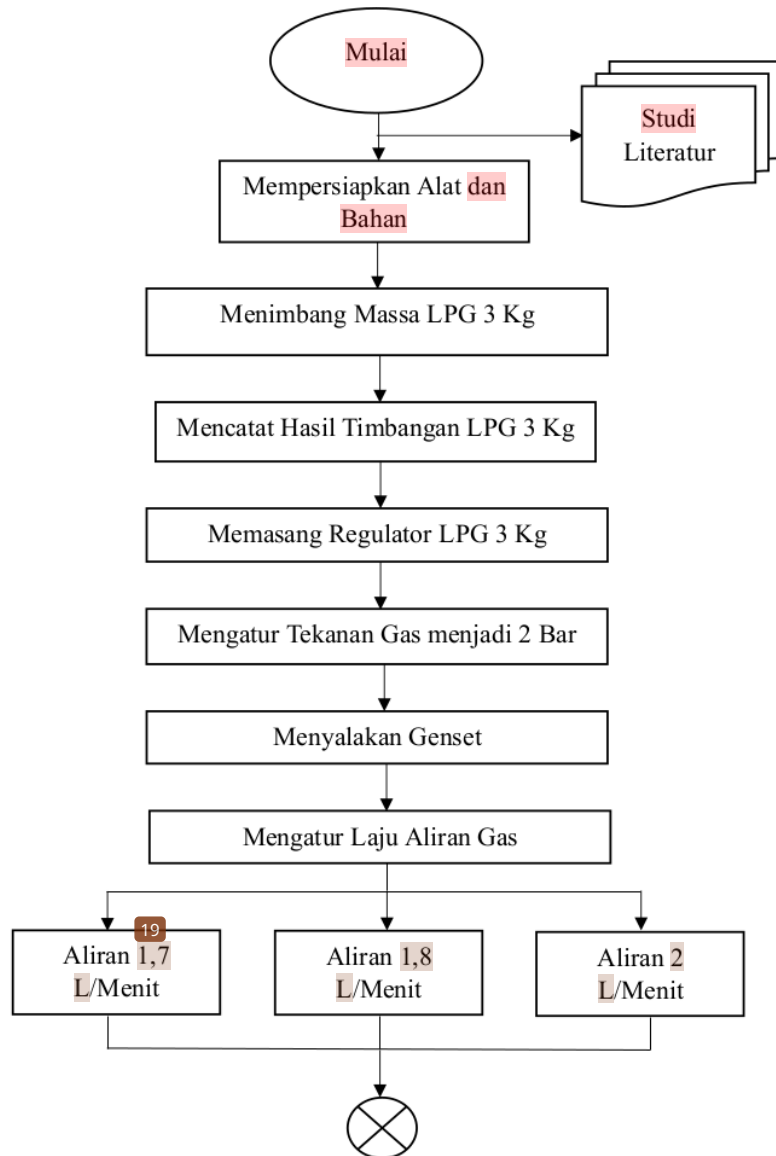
Mulai

Studi Literatur

Mempersiapkan Alat dan Bahan

Menimbang Massa LPG 3 Kg

Mencatat Hasil Timbangan LPG 3 Kg

Memasang Regulator LPG 3 Kg

Mengatur Tekanan Gas menjadi 2 Bar

Menyalakan Genset

Mengatur Laju Aliran Gas

19

Aliran 1,7 L/Menit

Aliran 1,8 L/Menit

Aliran 2 L/Menit